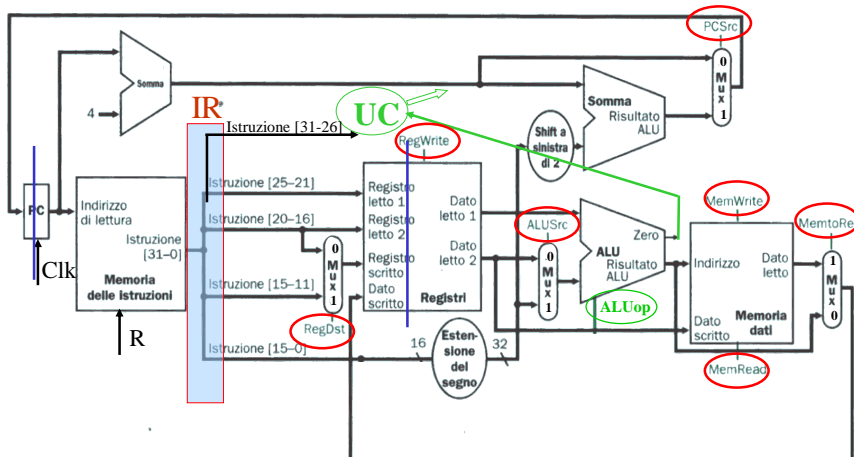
PCSrc

Somma

4

IR

UC

Istruzione [31-26]

RegWrite

Shift a sinistra di 2

Somma
Risultato
ALU

0
Mux
1

PC

Indirizzo di lettura

Istruzione [31–0]

Memoria delle istruzioni

Istruzione [25–21]

Istruzione [20–16]

Istruzione [15–11]

Istruzione [15–0]

0
Mux
1

RegDst

Registro letto 1
Registro letto 2
Registro scritto
Dato scritto

Dato letto 1

Dato letto 2

Registri

ALUSrc

0
Mux
1

ALU
Zero
Risultato ALU

ALUop

MemWrite

Indirizzo

Dato letto

Dato scritto

Memoria dati

MemRead

MemtoRe

1
Mux
0

16

Estensione del segno

32

Clk

R